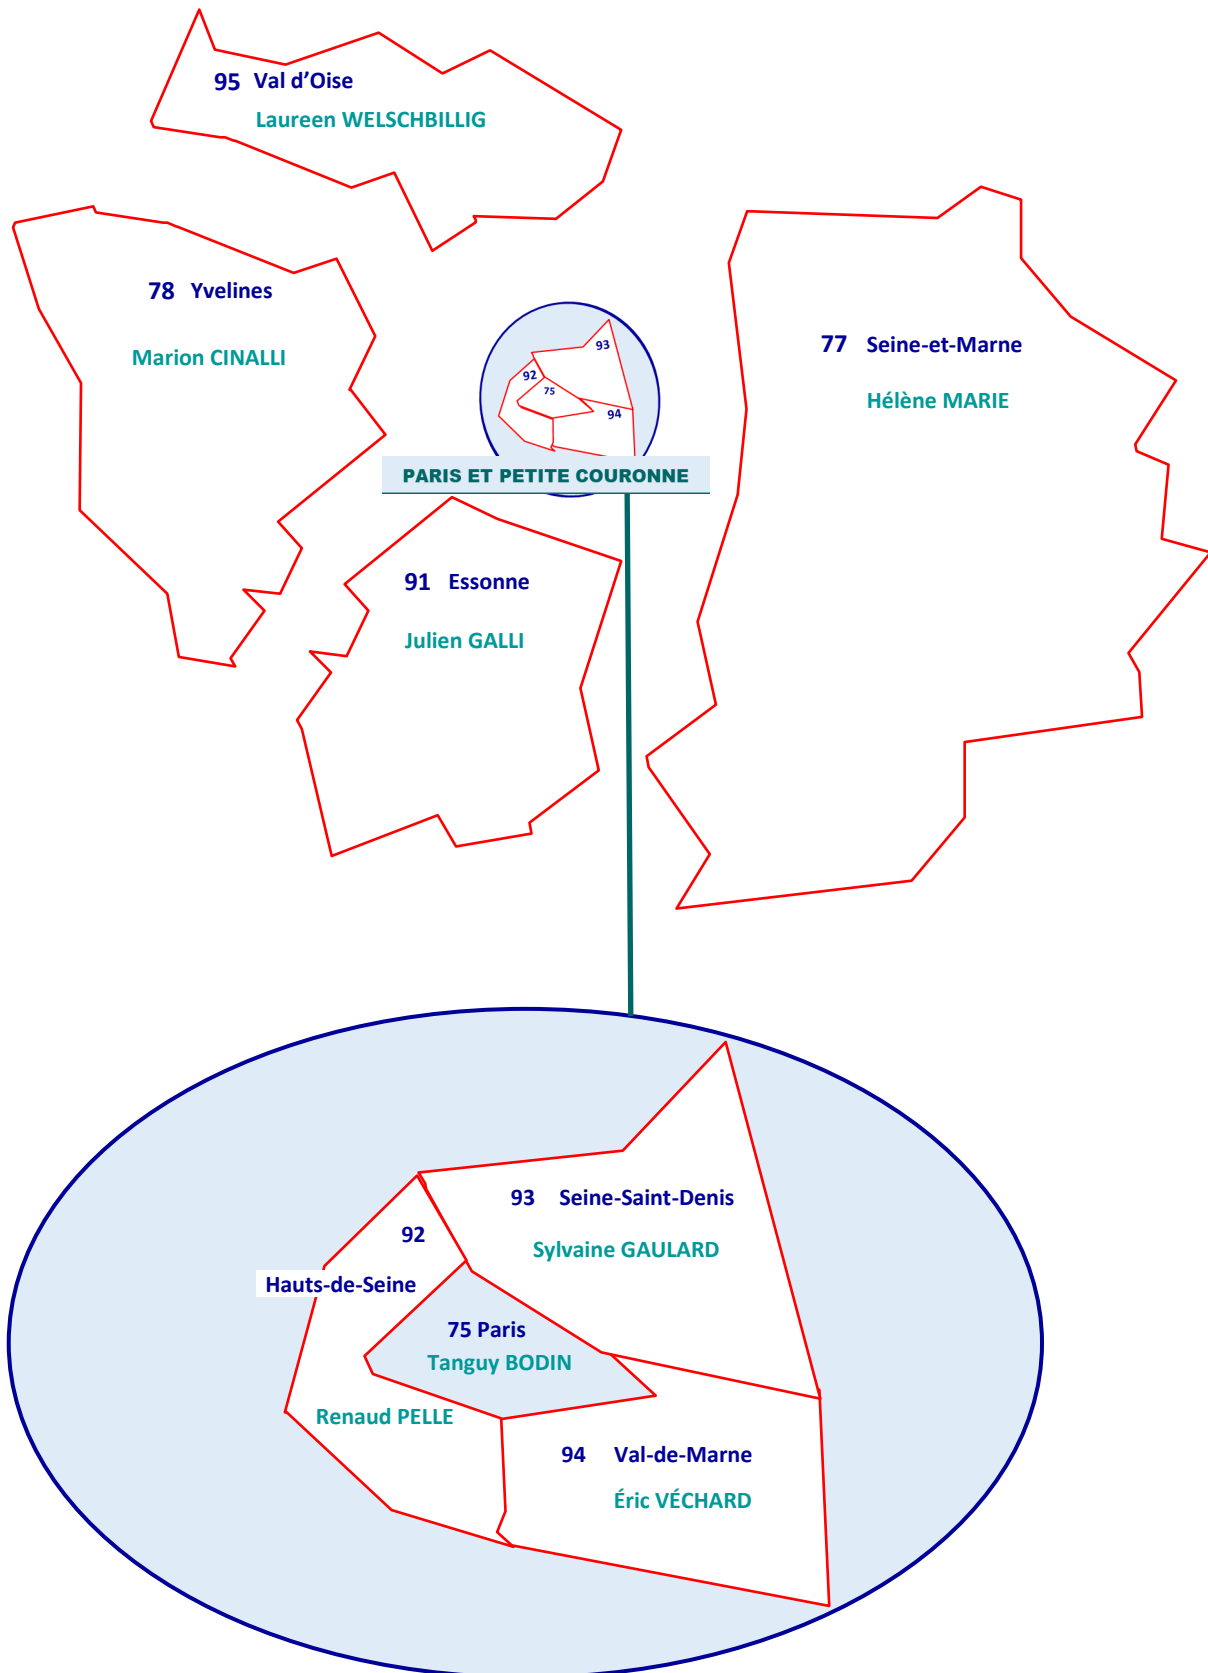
95 Val d'Oise
Laureen WELSCHBILLIG

78 Yvelines
Marion CINALLI

93
92
75
94

PARIS ET PETITE COURONNE

77 Seine-et-Marne
Hélène MARIE

91 Essonne
Julien GALLI

93 Seine-Saint-Denis
Sylvaine GAULARD

92
Hauts-de-Seine

75 Paris
Tanguy BODIN

Renaud PELLE

94 Val-de-Marne
Éric VÉCHARD